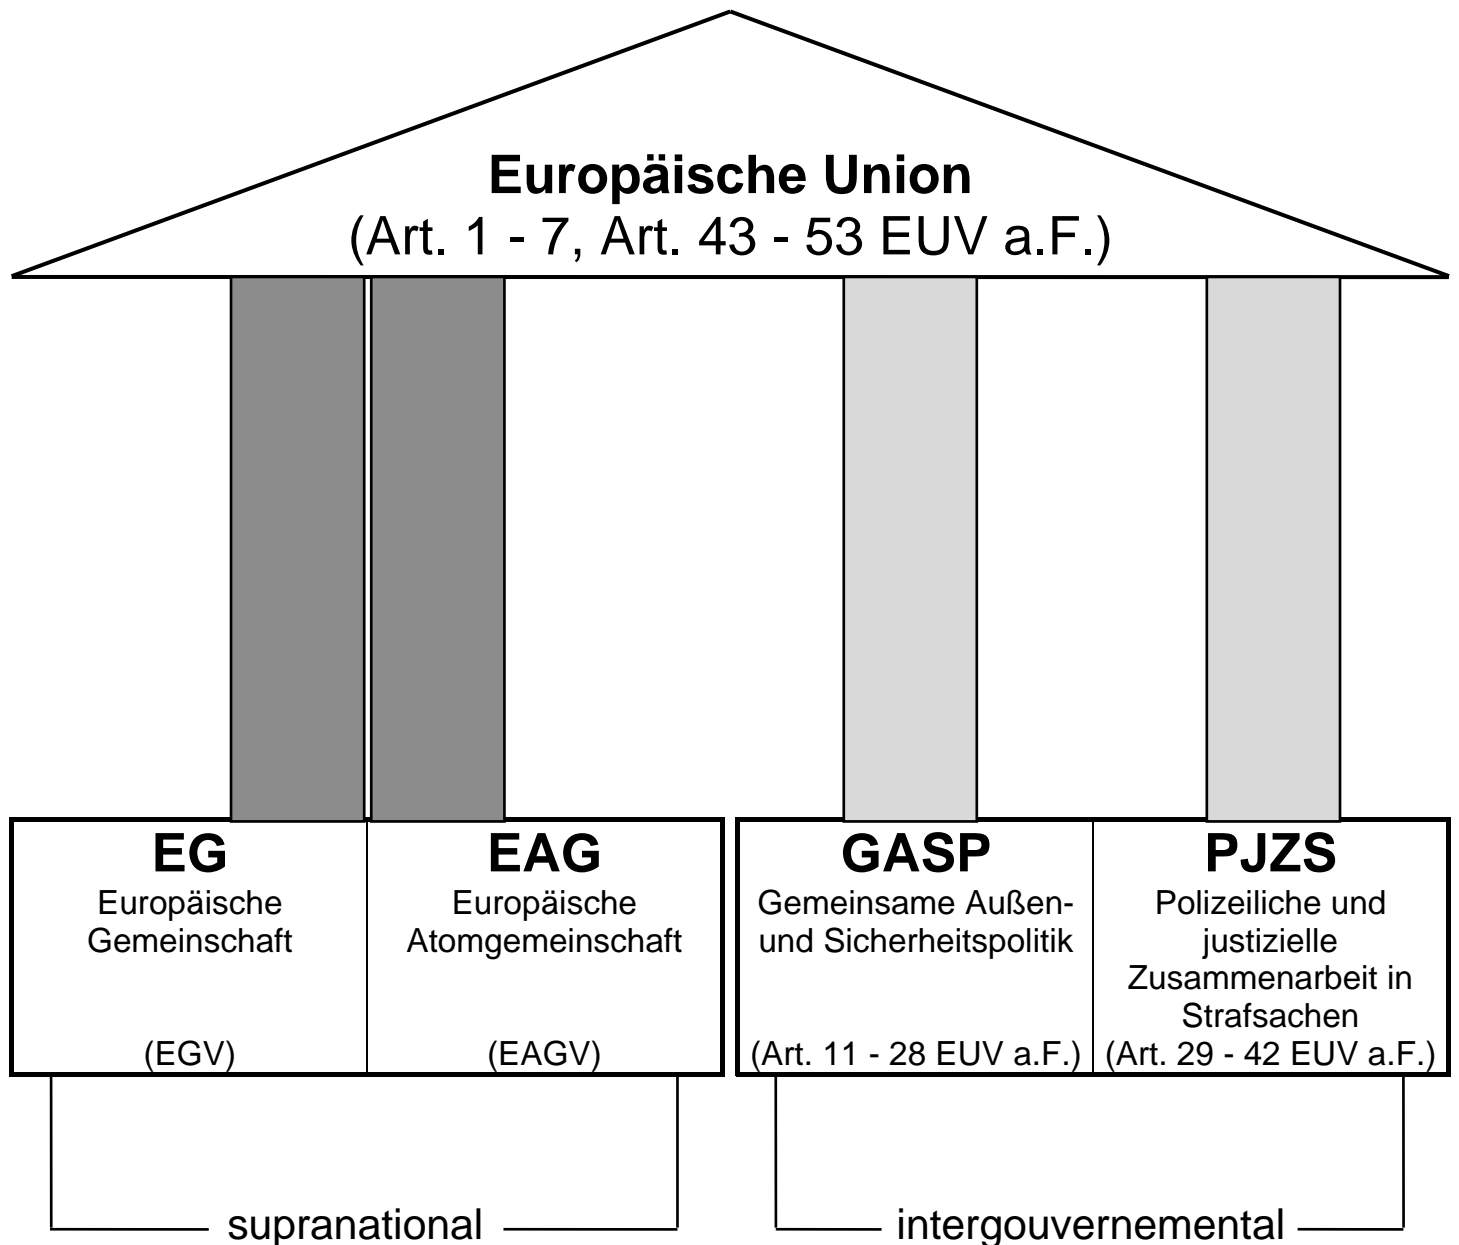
Europäische Union
(Art. 1 - 7, Art. 43 - 53 EUV a.F.)

EG
Europäische Gemeinschaft
(EGV)

EAG
Europäische Atomgemeinschaft
(EAGV)

GASP
Gemeinsame Außen- und Sicherheitspolitik
(Art. 11 - 28 EUV a.F.)

PJZS
Polizeiliche und justizielle Zusammenarbeit in Strafsachen
(Art. 29 - 42 EUV a.F.)

supranational

intergouvernemental